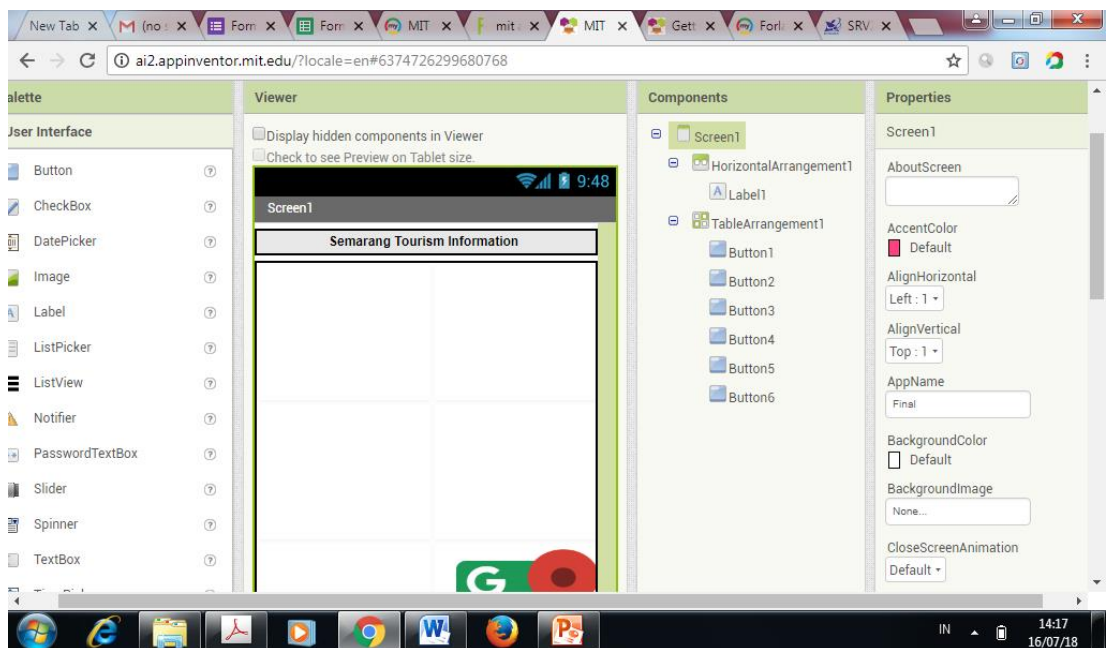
New Tab ✕ | M (no s ✕ | Form ✕ | Form ✕ | MIT ✕ | mit ✕ | MIT ✕ | Gett ✕ | Forle ✕ | SRV ✕

ai2.appinventor.mit.edu/?locale=en#6374726299680768

alette
Jser Interface
Button
CheckBox
DatePicker
Image
Label
ListPicker
ListView
Notifier
PasswordTextBox
Slider
Spinner
TextBox

Viewer
Display hidden components in Viewer
Check to see Preview on Tablet size.
9:48
Screen1
Semarang Tourism Information

Components
Screen1
HorizontalArrangement1
Label1
TableArrangement1
Button1
Button2
Button3
Button4
Button5
Button6

Properties
Screen1
AboutScreen
AccentColor
Default
AlignHorizontal
Left : 1
AlignVertical
Top : 1
AppName
Final
BackgroundColor
Default
BackgroundImage
None...
CloseScreenAnimation
Default

IN 14:17 16/07/18